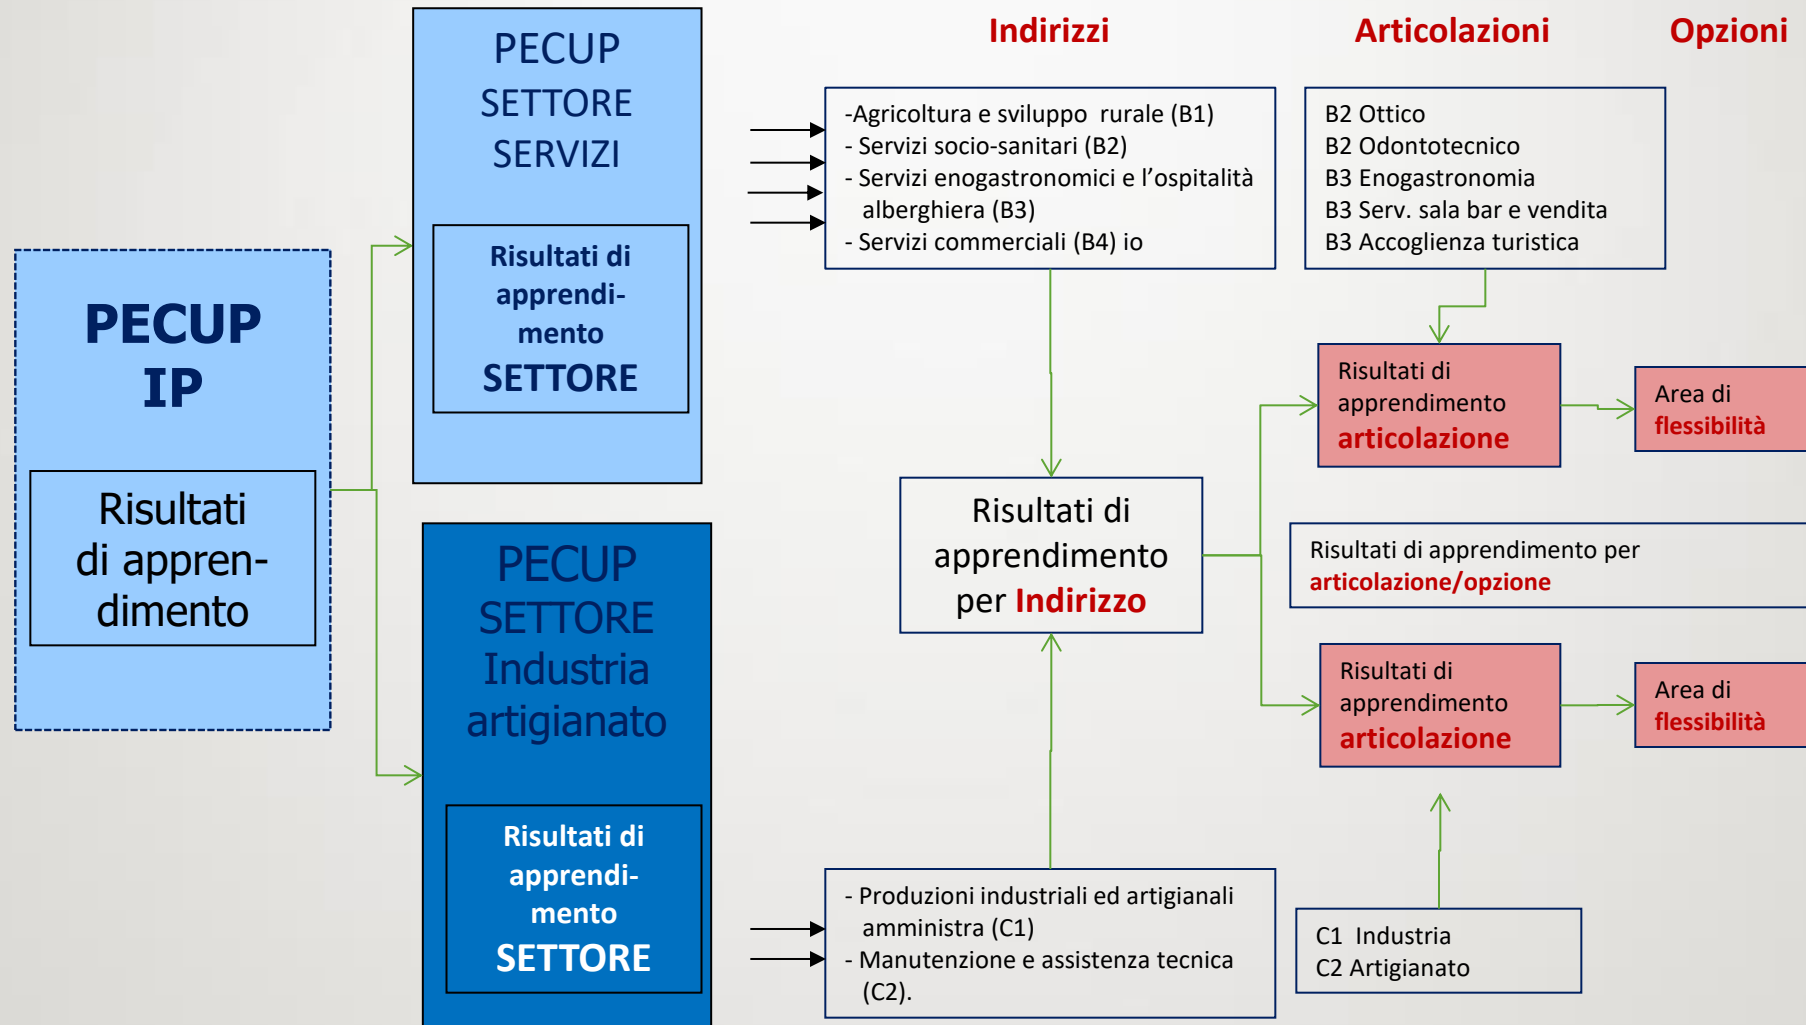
Indirizzi

Articolazioni

Opzioni

PECUP IP

Risultati di appren-dimento

PECUP SETTORE SERVIZI

Risultati di apprendi-mento SETTORE

PECUP SETTORE Industria artigianato

Risultati di apprendi-mento SETTORE

-Agricoltura e sviluppo rurale (B1)
- Servizi socio-sanitari (B2)
- Servizi enogastronomici e l'ospitalità alberghiera (B3)
- Servizi commerciali (B4) io

B2 Ottico
B2 Odontotecnico
B3 Enogastronomia
B3 Serv. sala bar e vendita
B3 Accoglienza turistica

Risultati di apprendimento articolazione

Area di flessibilità

Risultati di apprendimento per Indirizzo

Risultati di apprendimento per articolazione/opzione

Risultati di apprendimento articolazione

Area di flessibilità

- Produzioni industriali ed artigianali amministra (C1)
- Manutenzione e assistenza tecnica (C2).

C1 Industria
C2 Artigianato